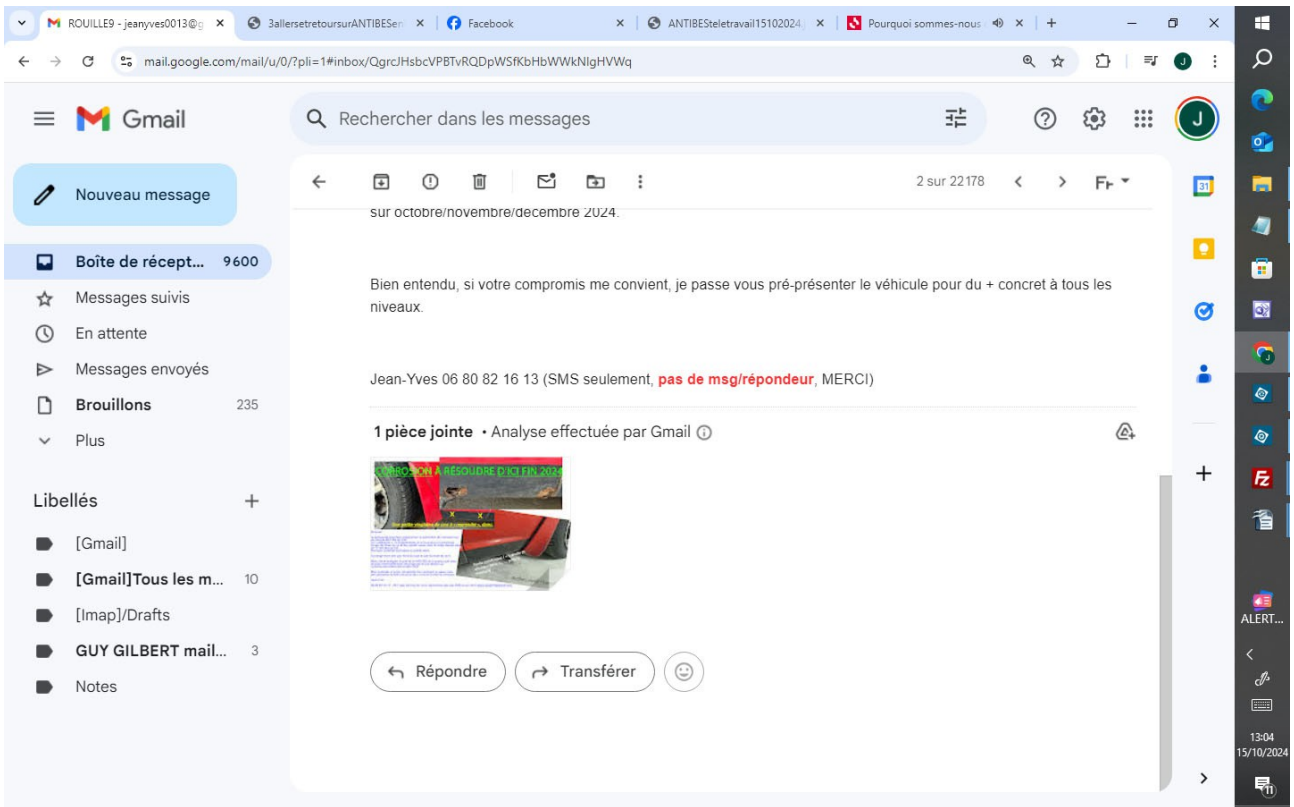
M ROUILLE9 - jeanyves0013@g ×
3allersetretoursurANTIBESer ×
Facebook ×
ANTIBESteletravail15102024 ×
Pourquoi sommes-nous ×
+

mail.google.com/mail/u/0/?pli=1#inbox/QgrcJHsbcVPBTvRQDpWSfKbHbWWkNlgHVWq

Gmail
Rechercher dans les messages

Nouveau message
Boîte de récept... 9600
Messages suivis
En attente
Messages envoyés
Brouillons 235
Plus

Libellés +
[Gmail]
[Gmail]Tous les m... 10
[Imap]/Drafts
GUY GILBERT mail... 3
Notes

2 sur 22178

sur octobre/novembre/decembre 2024.

Bien entendu, si votre compromis me convient, je passe vous pré-présenter le véhicule pour du + concret à tous les niveaux.

Jean-Yves 06 80 82 16 13 (SMS seulement, pas de msg/répondeur, MERCI)

1 pièce jointe • Analyse effectuée par Gmail

CORROSION A RESOUDRE D'ICI FIN 2024

Répondre
Transférer

ALERT...
13:04
15/10/2024